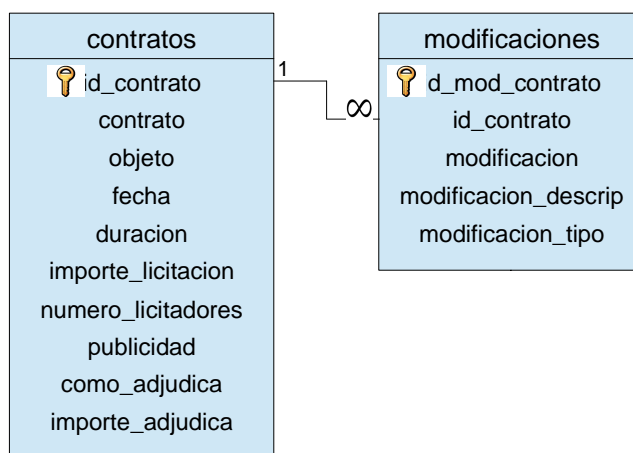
contratos

id_contrato
contrato
objeto
fecha
duracion
importe_licitacion
numero_licitadores
publicidad
como_adjudica
importe_adjudica

1

$\infty$

modificaciones

d_mod_contrato
id_contrato
modificacion
modificacion_descrip
modificacion_tipo